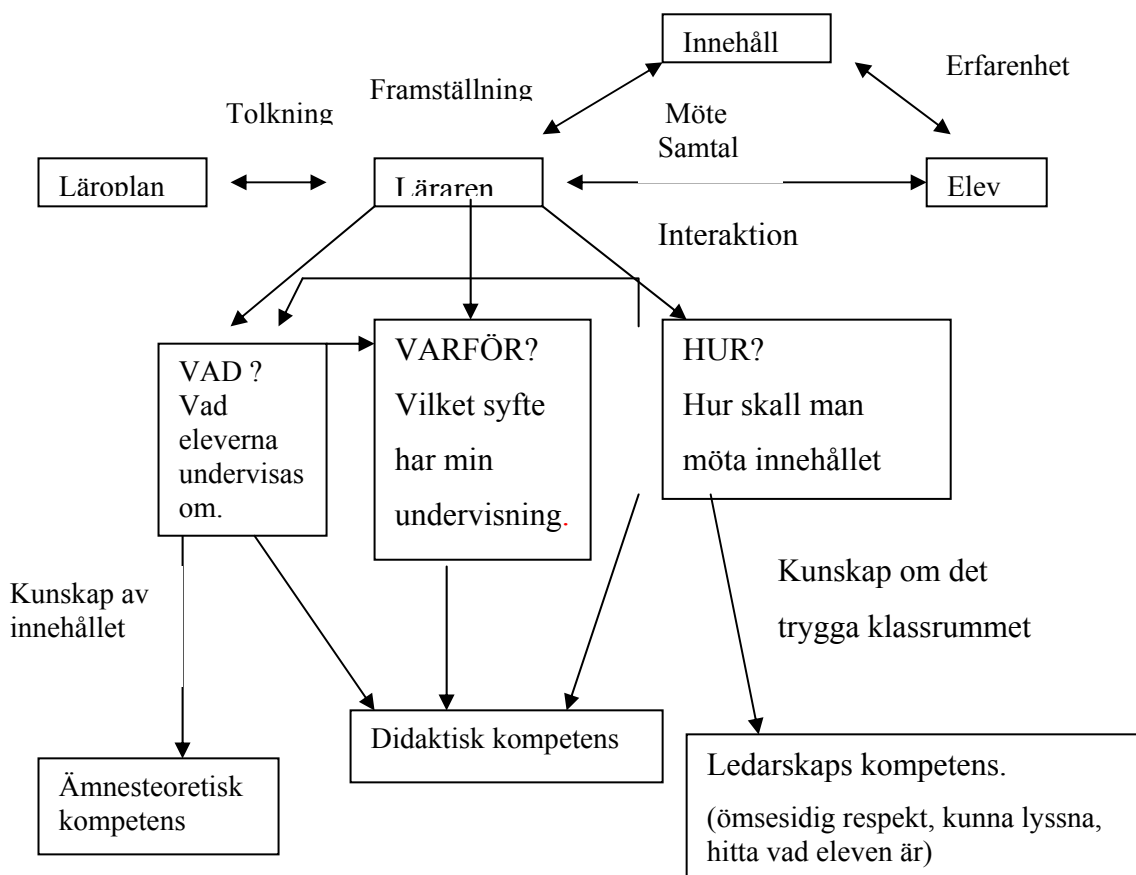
Innehåll

Erfarenhet

Framställning

Tolkning

Möte
Samtal

Läroplan

Läraren

Elev

Interaktion

VAD ?
Vad eleverna undervisas om.

VARFÖR?
Vilket syfte har min undervisning.

HUR?
Hur skall man möta innehållet

Kunskap om det trygga klassrummet

Kunskap av innehållet

Didaktisk kompetens

Ämnesteoretisk kompetens

Ledarskaps kompetens.
(ömsesidig respekt, kunna lyssna, hitta vad eleven är)